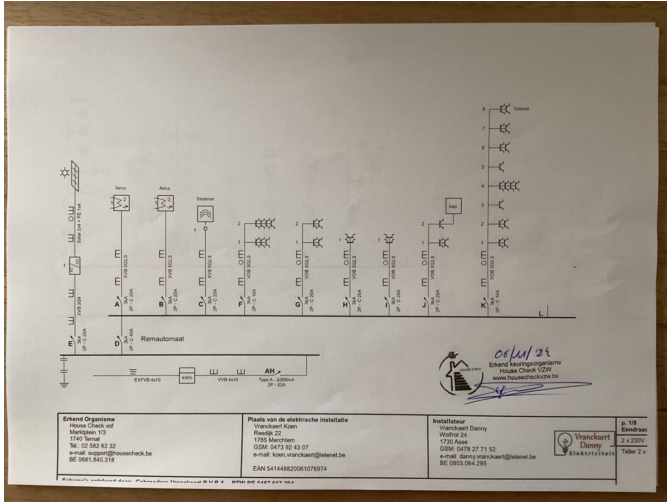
Telenet

Airco

Airco

Stoomer

Remautomaat

EXVB 4x10

kWh

VVB 4x10

AH

Type A - 300mA
2P - 63A

A

B

C

F

G

H

I

J

K

L

D

E

2P - C 20A

2P - C 16A

VVB 3G2,5

VVB 3G1,5

Sky

EXVB 2x4 + PE 4x4

06/11/24

Erkend keuringsorganisme
House Check VZW
www.housecheckvzw.be

Erkend Organisme
House Check vof
Marktplein 1/3
1740 Ternat
Tel.: 02 582 62 32
e-mail: support@housecheck.be
BE 0681.840.318

Plaats van de elektrische installatie
Vranckaert Koen
Reedijk 22
1785 Merchtem
GSM: 0473 92 43 07
e-mail: koen.vranckaert@telenet.be

EAN 541448820061076974

Installateur
Vranckaert Danny
Wolfrot 24
1730 Asse
GSM: 0478 27 71 52
e-mail: danny.vranckaert@telenet.be
BE 0803.064.285

Vranckaert Danny
Elektriciteit

p. 1/8
Eendraad
2 x 230V
Teller 2 x

Schema's ontwerd door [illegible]